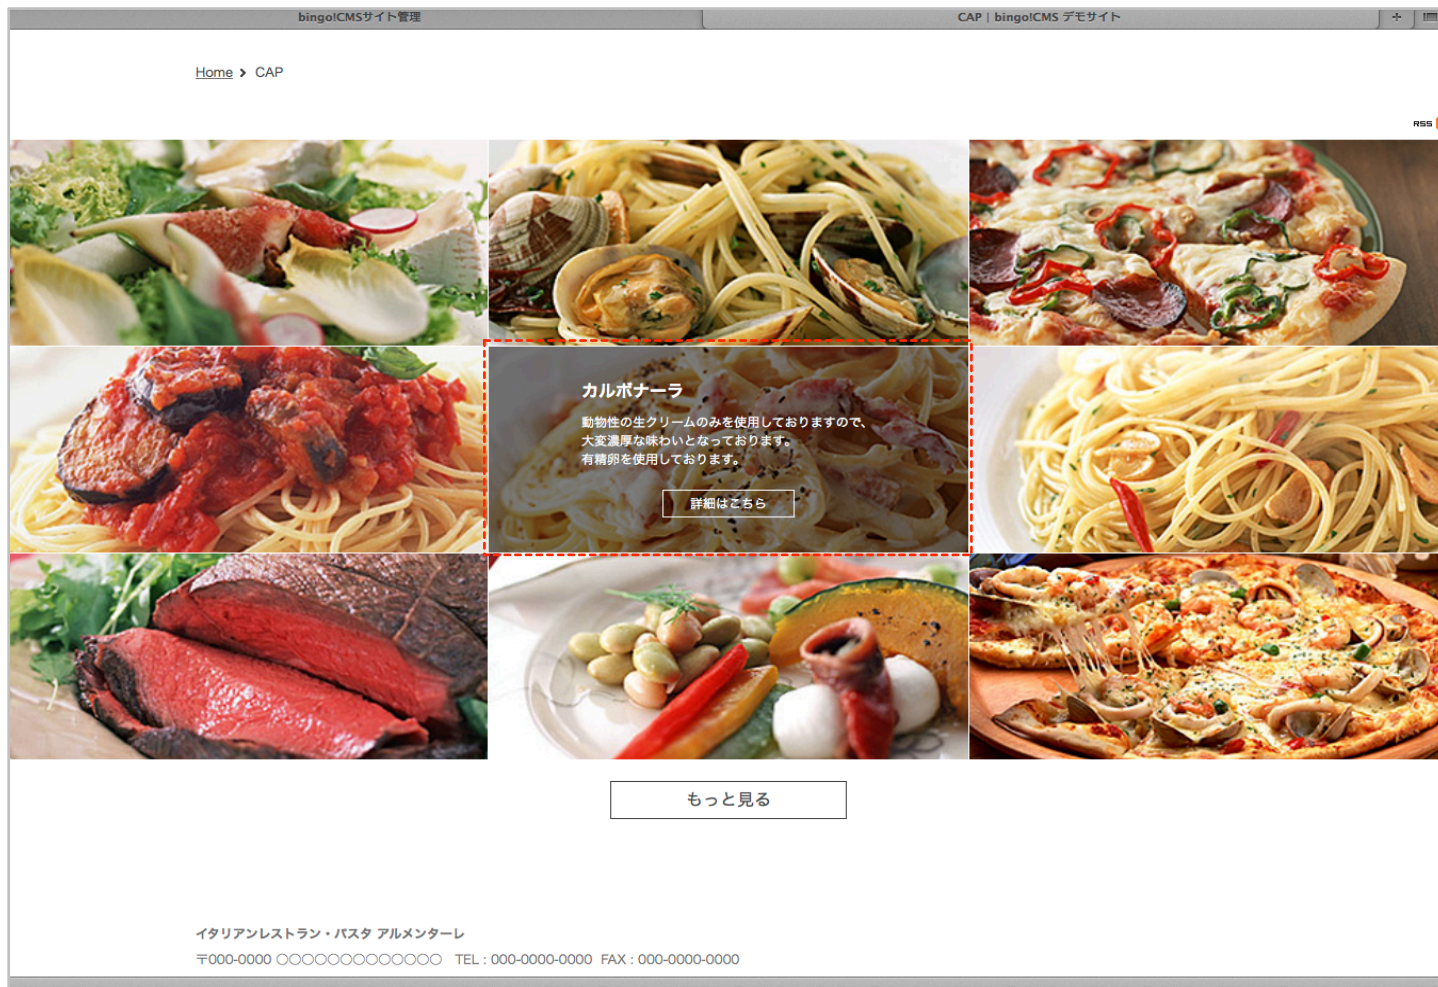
bingo!CMSサイト管理

CAP | bingo!CMS デモサイト

Home > CAP

RSS

カルボナーラ

動物性の生クリームのみを使用しておりますので、大変濃厚な味わいとなっております。有精卵を使用しております。

詳細はこちら

もっと見る

イタリアンレストラン・パスタ アルメンターレ

〒000-0000 ○○○○○○○○○○○○○ TEL : 000-0000-0000 FAX : 000-0000-0000